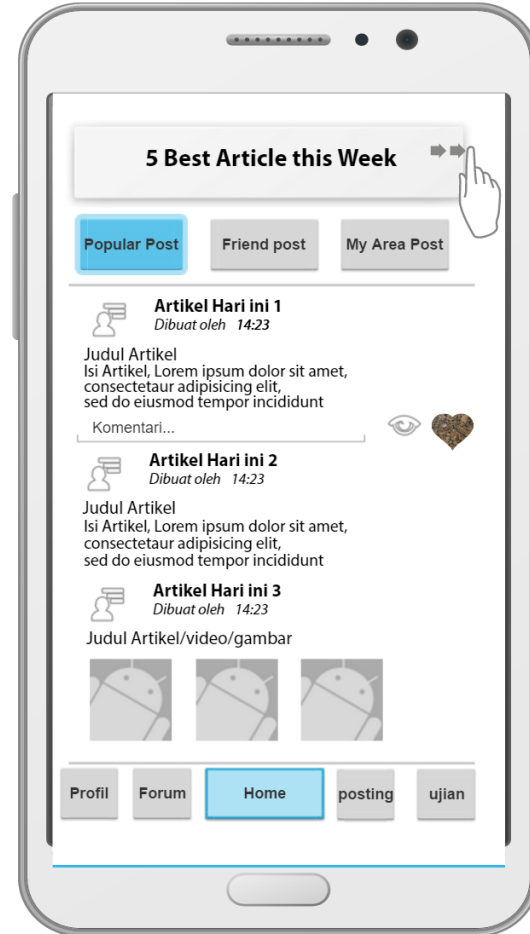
5 Best Article this Week

Popular Post

Friend post

My Area Post

Artikel Hari ini 1
Dibuat oleh 14:23

Judul Artikel
Isi Artikel, Lorem ipsum dolor sit amet, consectetaur adipisicing elit, sed do eiusmod tempor incididunt

Komentari...

Artikel Hari ini 2
Dibuat oleh 14:23

Judul Artikel
Isi Artikel, Lorem ipsum dolor sit amet, consectetaur adipisicing elit, sed do eiusmod tempor incididunt

Artikel Hari ini 3
Dibuat oleh 14:23

Judul Artikel/video/gambar

Profil

Forum

Home

posting

ujian